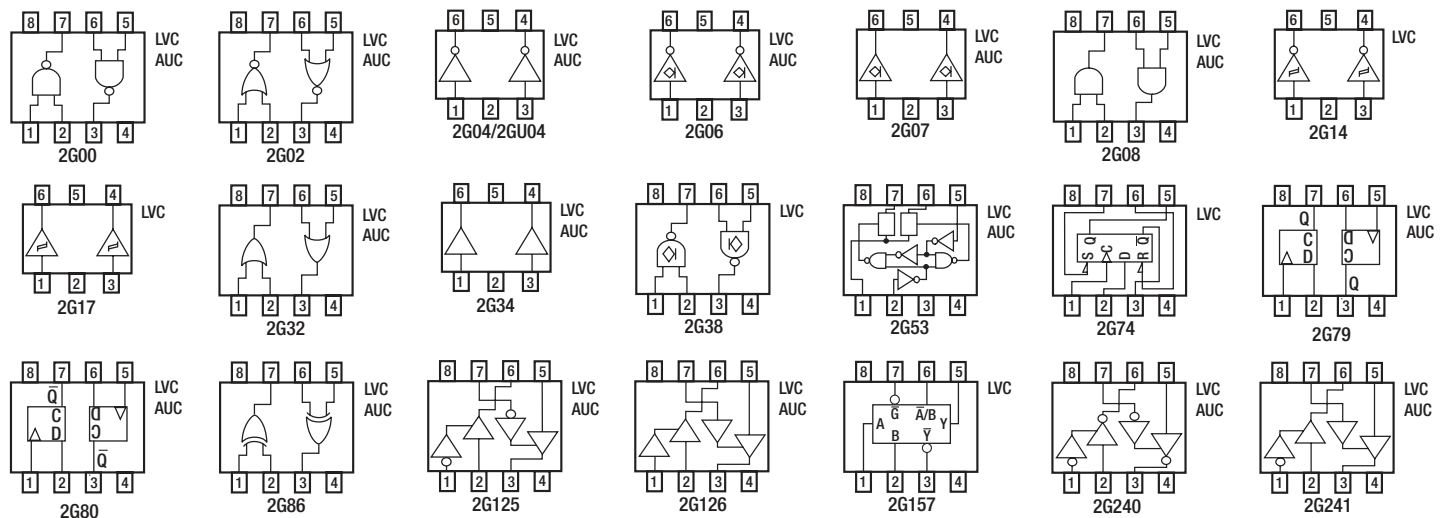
8 7 6 5
1 2 3 4
2G00
LVC
AUC

8 7 6 5
1 2 3 4
2G02
LVC
AUC

6 5 4
1 2 3
2G04/2GU04
LVC
AUC

6 5 4
1 2 3
2G06
LVC
AUC

6 5 4
1 2 3
2G07
LVC
AUC

8 7 6 5
1 2 3 4
2G08
LVC
AUC

6 5 4
1 2 3
2G14
LVC

6 5 4
1 2 3
2G17
LVC

8 7 6 5
1 2 3 4
2G32
LVC
AUC

6 5 4
1 2 3
2G34
LVC
AUC

8 7 6 5
1 2 3 4
2G38
LVC

8 7 6 5
1 2 3 4
2G53
LVC
AUC

8 7 6 5
S Q C D R $\overline{Q}$
1 2 3 4
2G74
LVC

8 7 6 5
Q C D D C Q
1 2 3 4
2G79
LVC
AUC

8 7 6 5
$\overline{Q}$ C D D C $\overline{Q}$
1 2 3 4
2G80
LVC
AUC

8 7 6 5
1 2 3 4
2G86
LVC
AUC

8 7 6 5
1 2 3 4
2G125
LVC
AUC

8 7 6 5
1 2 3 4
2G126
LVC
AUC

8 7 6 5
$\overline{G}$ $\overline{A}$/B A B $\overline{Y}$ Y
1 2 3 4
2G157
LVC

8 7 6 5
1 2 3 4
2G240
LVC
AUC

8 7 6 5
1 2 3 4
2G241
LVC
AUC